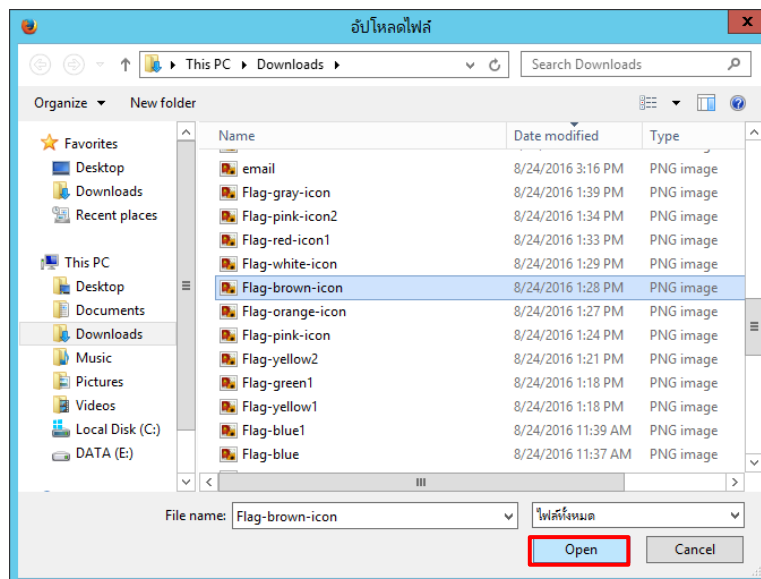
อัปโหลดไฟล์

This PC ▸ Downloads ▸

Search Downloads

Organize ▾ New folder

Favorites
Desktop
Downloads
Recent places

This PC
Desktop
Documents
Downloads
Music
Pictures
Videos
Local Disk (C:)
DATA (E:)

| Name | Date modified | Type |
|---|---|---|
| email | 8/24/2016 3:16 PM | PNG image |
| Flag-gray-icon | 8/24/2016 1:39 PM | PNG image |
| Flag-pink-icon2 | 8/24/2016 1:34 PM | PNG image |
| Flag-red-icon1 | 8/24/2016 1:33 PM | PNG image |
| Flag-white-icon | 8/24/2016 1:29 PM | PNG image |
| Flag-brown-icon | 8/24/2016 1:28 PM | PNG image |
| Flag-orange-icon | 8/24/2016 1:27 PM | PNG image |
| Flag-pink-icon | 8/24/2016 1:24 PM | PNG image |
| Flag-yellow2 | 8/24/2016 1:21 PM | PNG image |
| Flag-green1 | 8/24/2016 1:18 PM | PNG image |
| Flag-yellow1 | 8/24/2016 1:18 PM | PNG image |
| Flag-blue1 | 8/24/2016 11:39 AM | PNG image |
| Flag-blue | 8/24/2016 11:37 AM | PNG image |

File name: Flag-brown-icon
ไฟล์ทั้งหมด

Open
Cancel